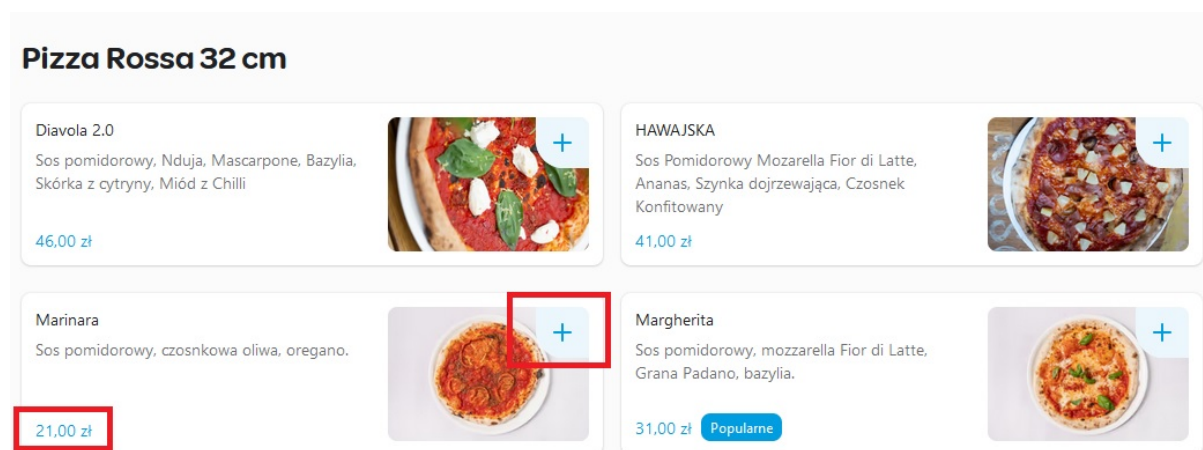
Pizza Rossa 32 cm

Diavola 2.0
Sos pomidorowy, Nduja, Mascarpone, Bazylia, Skórka z cytryny, Miód z Chilli
46,00 zł
+

HAWAJSKA
Sos Pomidorowy Mozarella Fior di Latte, Ananas, Szynka dojrzewająca, Czosnek Konfitowany
41,00 zł
+

Marinara
Sos pomidorowy, czosnkowa oliwa, oregano.
21,00 zł
+

Margherita
Sos pomidorowy, mozzarella Fior di Latte, Grana Padano, bazylia.
31,00 zł Popularne
+